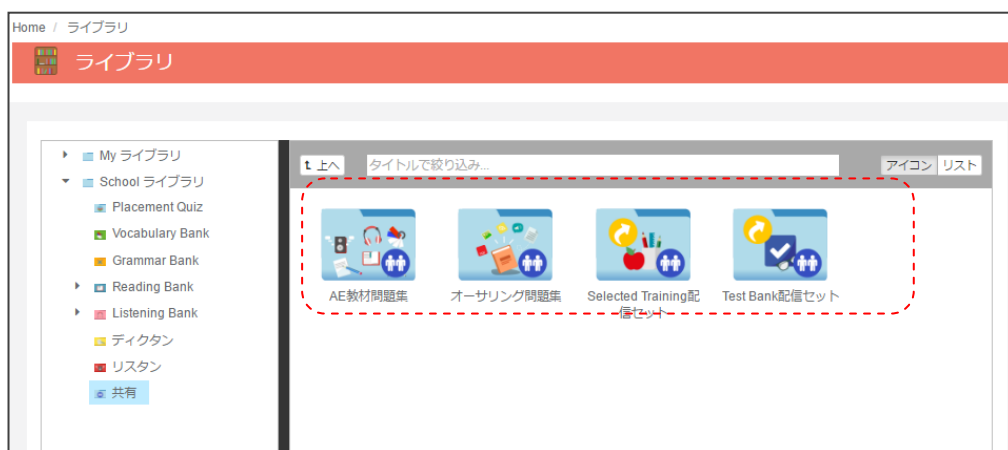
Home / ライブラリ

ライブラリ

My ライブラリ
School ライブラリ
Placement Quiz
Vocabulary Bank
Grammar Bank
Reading Bank
Listening Bank
ディクタン
リスタン
共有

上へ
タイトルで絞り込み...
アイコン
リスト

AE教材問題集
オーサリング問題集
Selected Training配信セット
Test Bank配信セット